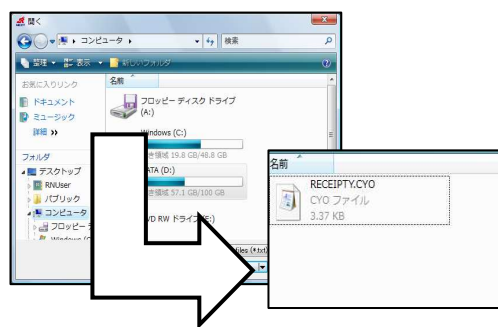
開く

コンピュータ

検索

整理 表示 新しいフォルダ

お気に入りリンク

ドキュメント

ミュージック

詳細 »

フォルダ

デスクトップ

RNUser

パブリック

コンピュータ

フロッピー

Windows (C

名前

フロッピー ディスク ドライブ (A:)

Windows (C:)

空き領域 19.8 GB/48.8 GB

DATA (D:)

空き領域 57.1 GB/100 GB

DVD RW ドライブ (E:)

Files (*.txt)

名前

RECEIPTY.CYO

CYO ファイル

3.37 KB